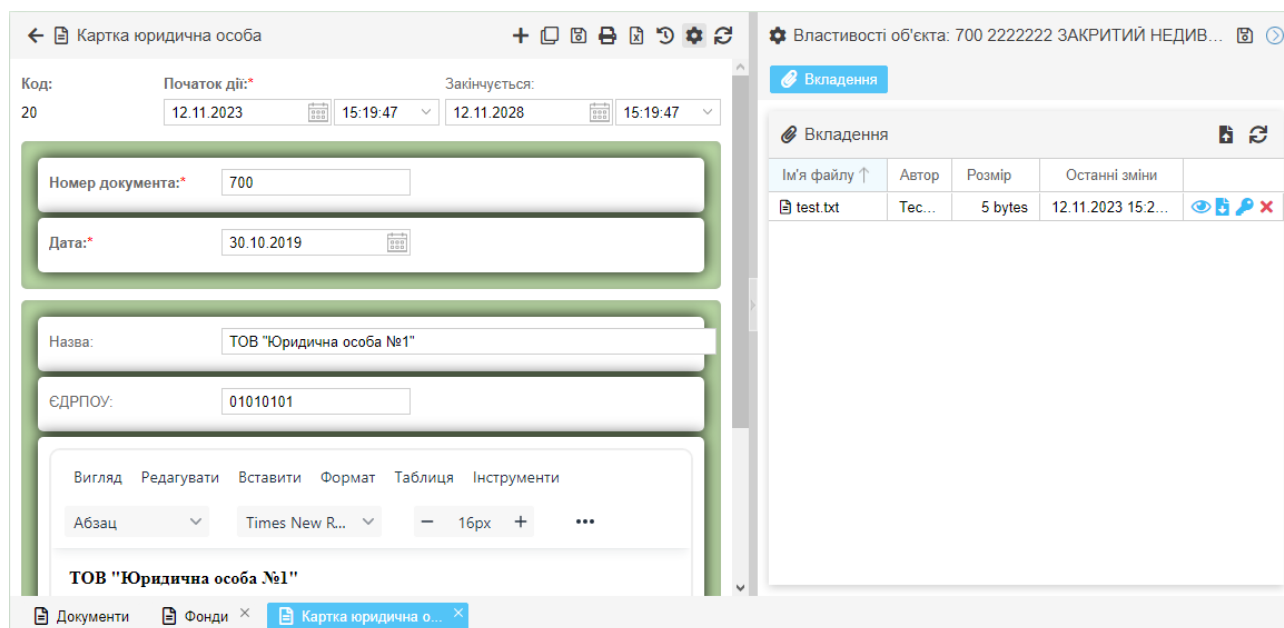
Картка юридична особа

Код:
20

Початок дії:*
12.11.2023 15:19:47

Закінчується:
12.11.2028 15:19:47

Номер документа:* 700

Дата:* 30.10.2019

Назва: ТОВ "Юридична особа №1"

ЄДРПОУ: 01010101

Вигляд Редагувати Вставити Формат Таблиця Інструменти

Абзац Times New R... − 16px + •••

ТОВ "Юридична особа №1"

Властивості об'єкта: 700 2222222 ЗАКРИТИЙ НЕДИВ...

Вкладення

Вкладення

| Ім'я файлу ↑ | Автор | Розмір | Останні зміни | |
|---|---|---|---|---|
| test.txt | Тес... | 5 bytes | 12.11.2023 15:2... | |

Документи Фонди × Картка юридична о... ×